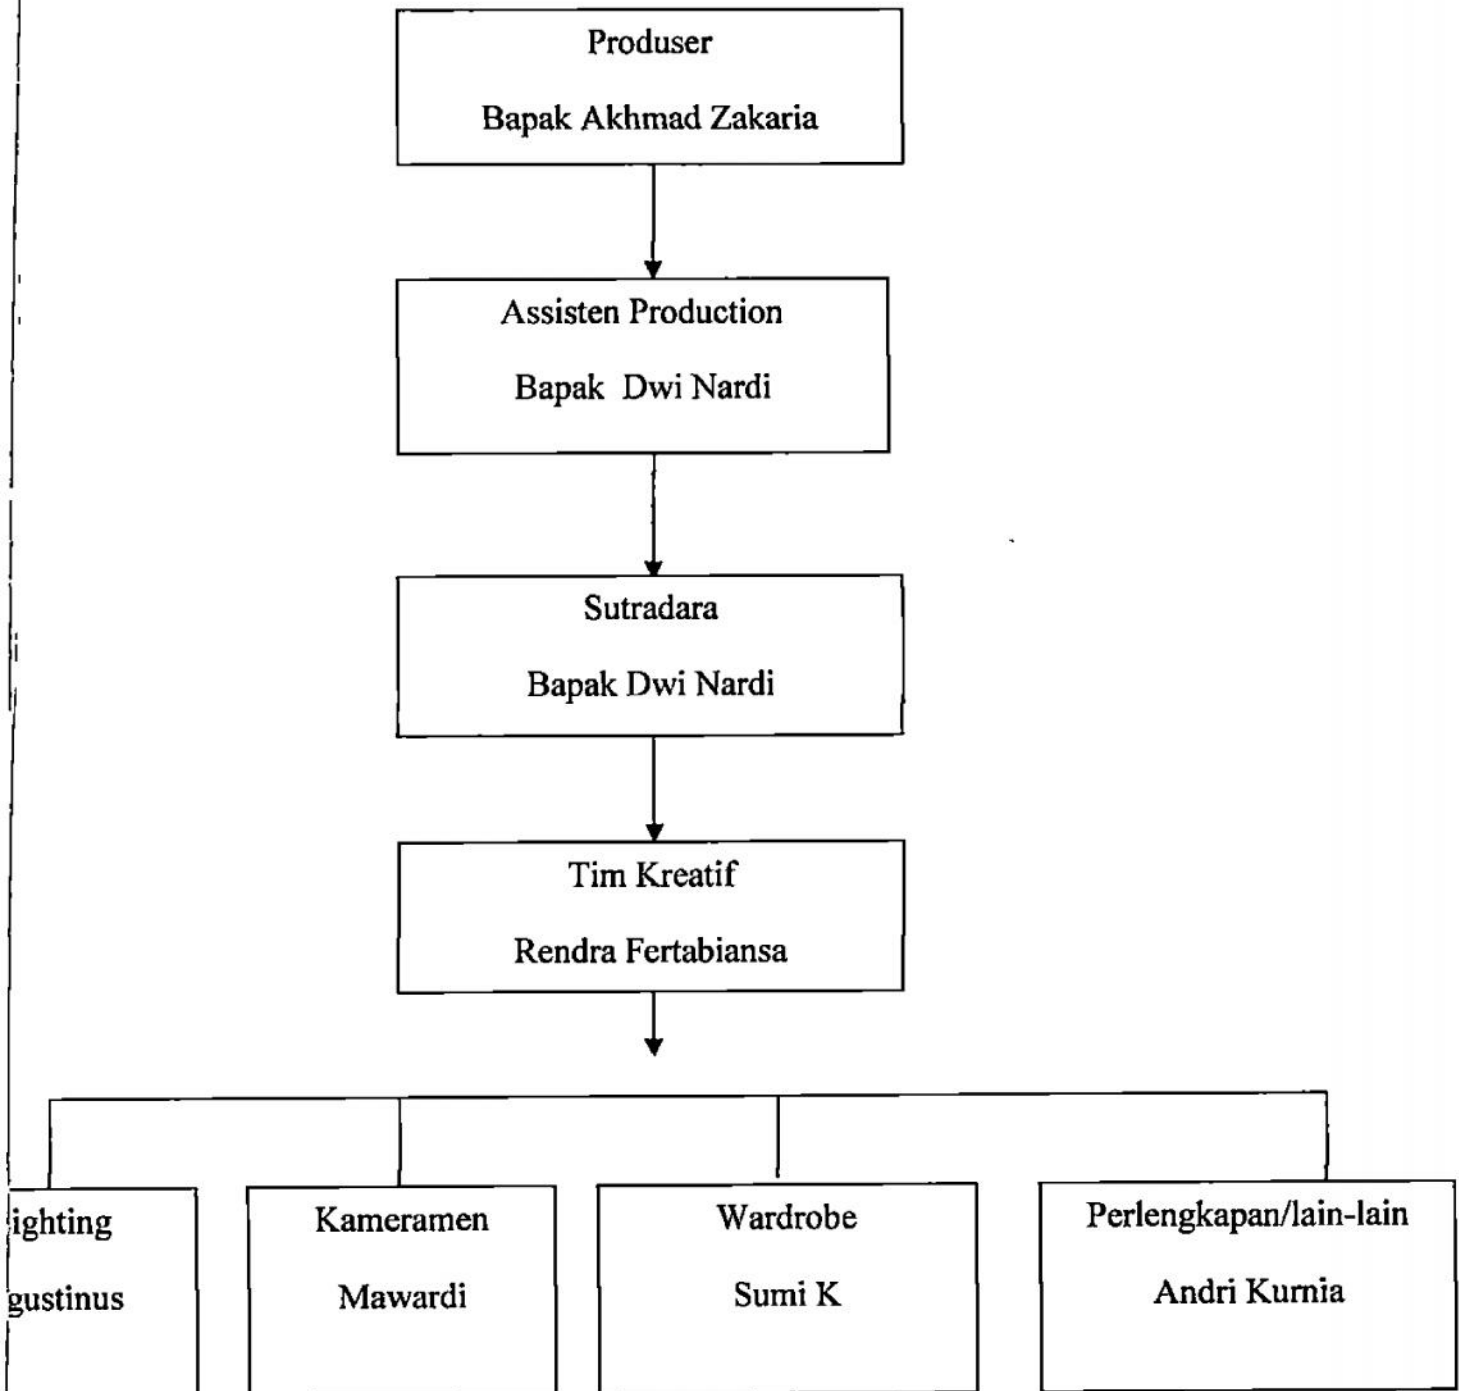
Produser

Bapak Akhmad Zakaria

Assisten Production

Bapak Dwi Nardi

Sutradara

Bapak Dwi Nardi

Tim Kreatif

Rendra Fertabiansa

ighting

gustinus

Kameramen

Mawardi

Wardrobe

Sumi K

Perlengkapan/lain-lain

Andri Kurnia